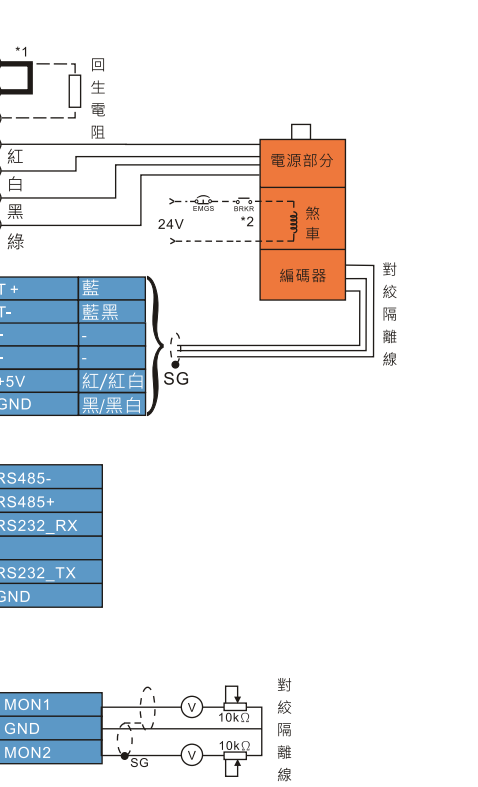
*1

回生電阻

紅
白
黑
綠

電源部分

EMGS BRKR
24V *2
煞車

編碼器

對絞隔離線

| T + | 藍 |
|---|---|
| T- | 藍黑 |
| - | - |
| - | - |
| +5V | 紅/紅白 |
| GND | 黑/黑白 |

SG

| RS485- |
|---|
| RS485+ |
| RS232_RX |
| |
| RS232_TX |
| GND |

| MON1 |
|---|
| GND |
| MON2 |

SG

V
10kΩ
V
10kΩ

對絞隔離線